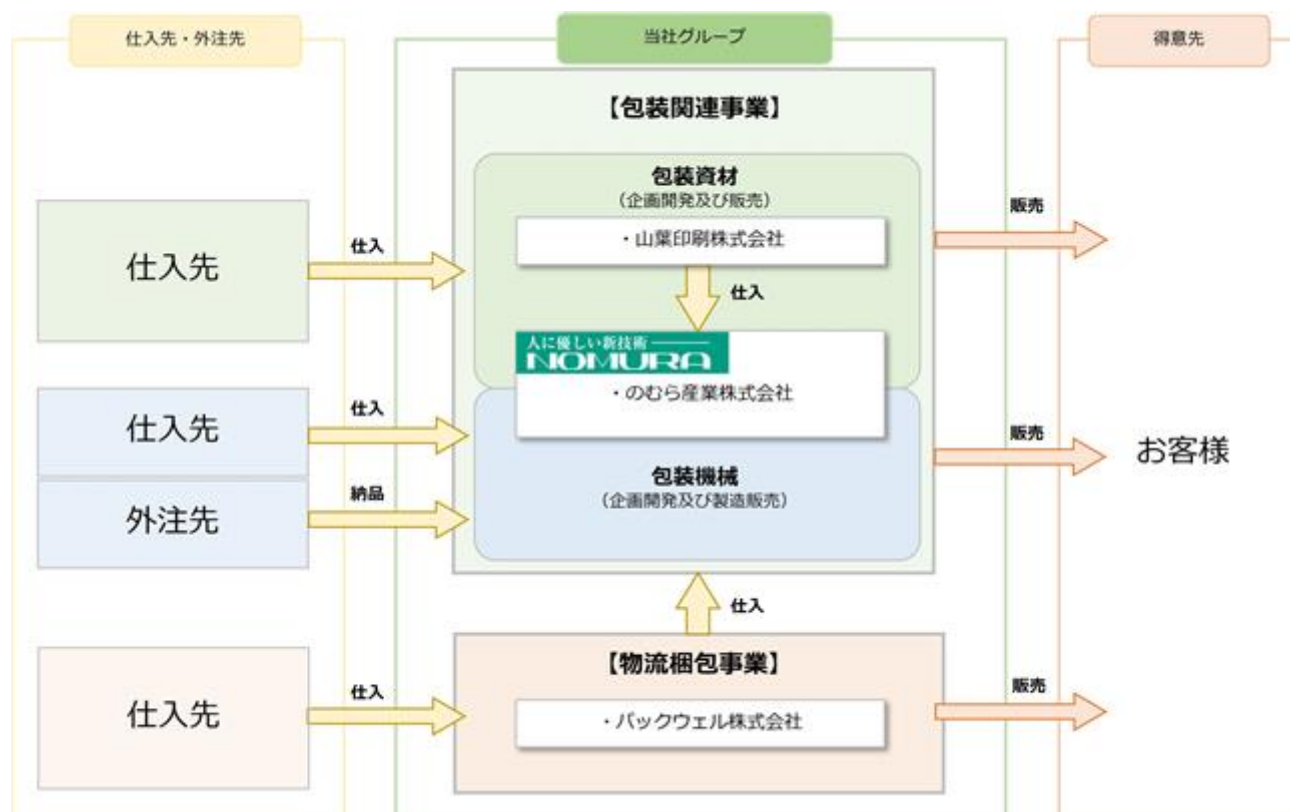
仕入先・外注先

当社グループ

得意先

【包装関連事業】

包装資材
（企画開発及び販売）

・山葉印刷株式会社

仕入

人に優しい新技術
NOMURA

・のむら産業株式会社

包装機械
（企画開発及び製造販売）

仕入先

仕入

仕入先

仕入

外注先

納品

販売

販売

お客様

仕入

【物流梱包事業】

・パックウェル株式会社

仕入先

仕入

販売